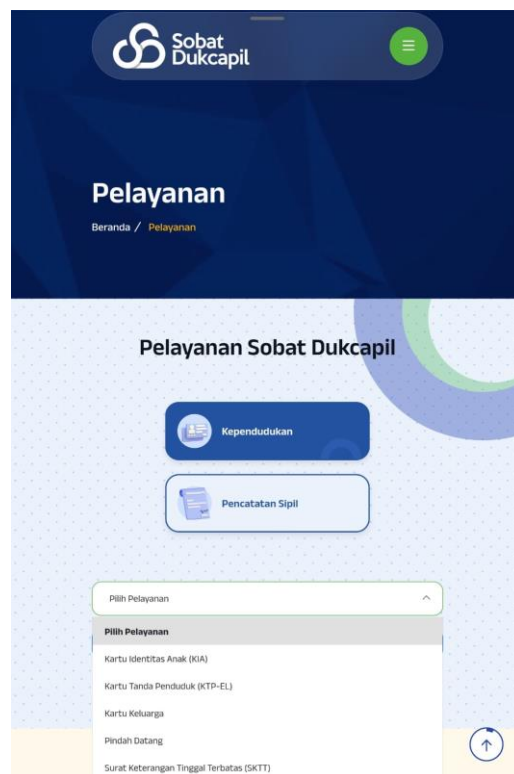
Sobat Dukcapil

Pelayanan

Beranda / Pelayanan

Pelayanan Sobat Dukcapil

Kependudukan

Pencatatan Sipil

Pilih Pelayanan

Pilih Pelayanan
Kartu Identitas Anak (KIA)
Kartu Tanda Penduduk (KTP-EL)
Kartu Keluarga
Pindah Datang
Surat Keterangan Tinggal Terbatas (SKTT)